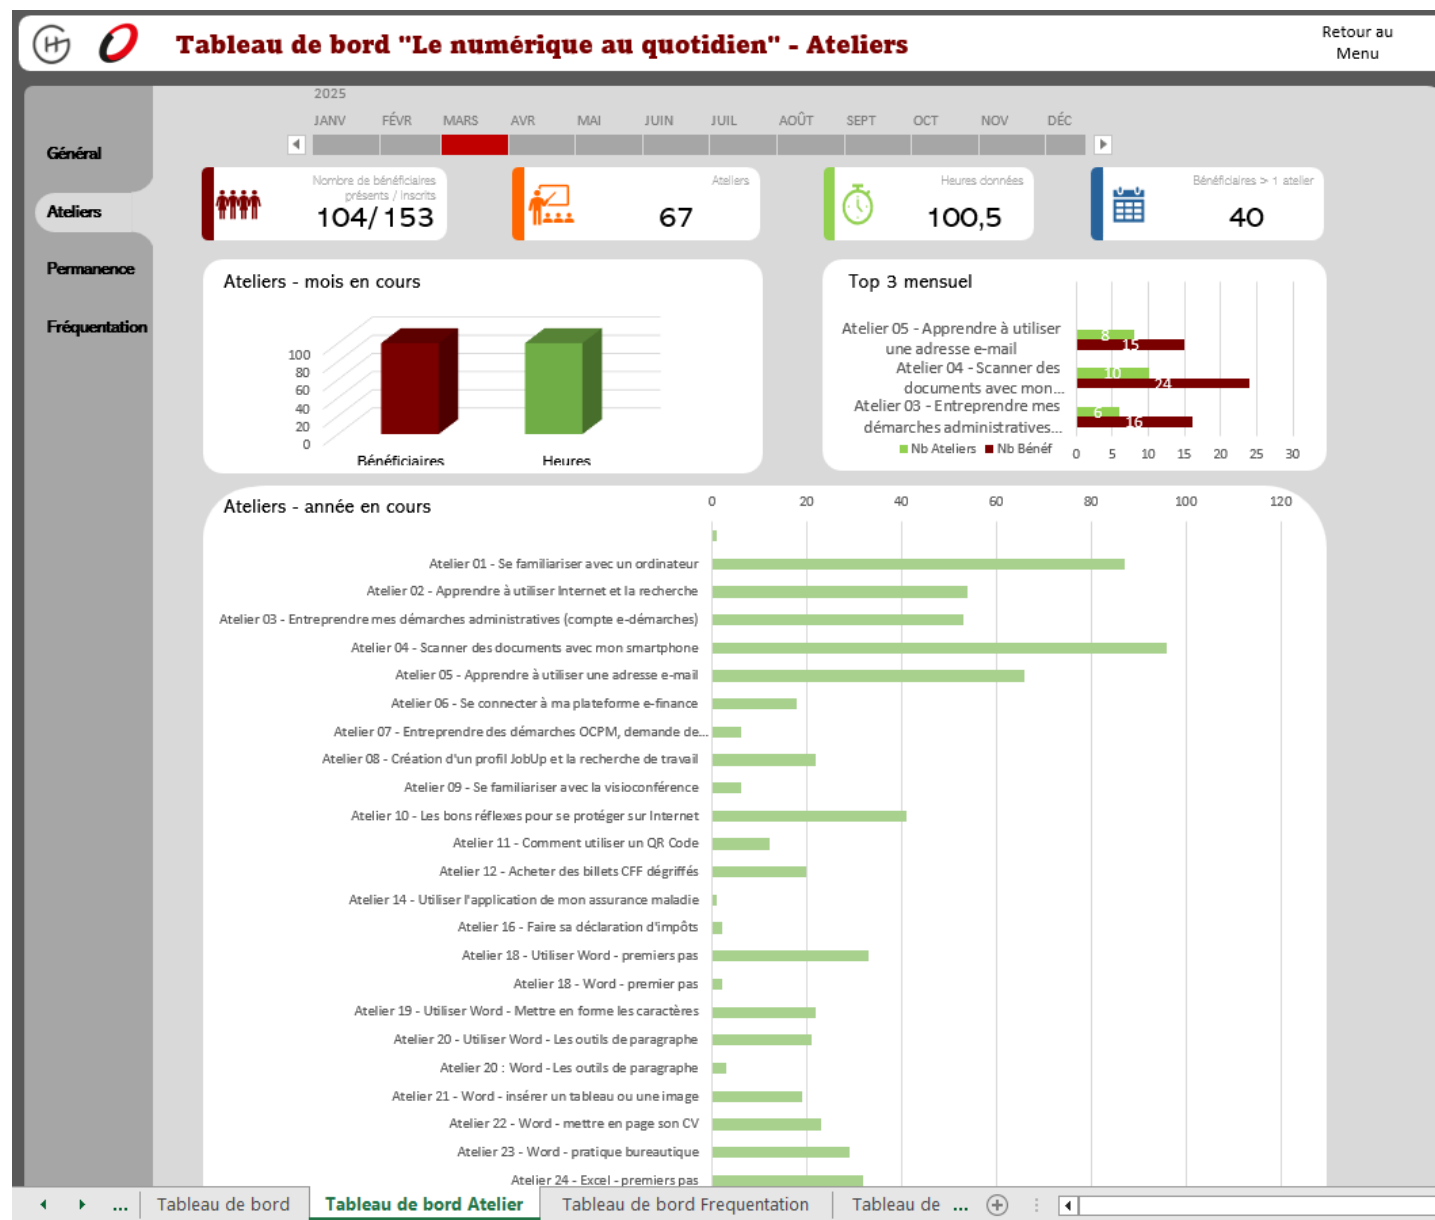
Tableau de bord "Le numérique au quotidien" - Ateliers

Retour au Menu

Général
Ateliers
Permanence
Fréquentation

2025
JANV FÉVR MARS AVR MAI JUIN JUIL AOÛT SEPT OCT NOV DÉC

Nombre de bénéficiaires présents / Inscrits
104/153

Ateliers
67

Heures données
100,5

Bénéficiaires > 1 atelier
40

Ateliers - mois en cours

100
80
60
40
20
0
Bénéficiaires
Heures

Top 3 mensuel

Atelier 05 - Apprendre à utiliser une adresse e-mail
8
15
Atelier 04 - Scanner des documents avec mon...
10
24
Atelier 03 - Entreprendre mes démarches administratives...
6
16
Nb Ateliers Nb Bénéf
0 5 10 15 20 25 30

Ateliers - année en cours

0 20 40 60 80 100 120

Atelier 01 - Se familiariser avec un ordinateur
Atelier 02 - Apprendre à utiliser Internet et la recherche
Atelier 03 - Entreprendre mes démarches administratives (compte e-démarches)
Atelier 04 - Scanner des documents avec mon smartphone
Atelier 05 - Apprendre à utiliser une adresse e-mail
Atelier 06 - Se connecter à ma plateforme e-finance
Atelier 07 - Entreprendre des démarches OCPM, demande de...
Atelier 08 - Création d'un profil JobUp et la recherche de travail
Atelier 09 - Se familiariser avec la visioconférence
Atelier 10 - Les bons réflexes pour se protéger sur Internet
Atelier 11 - Comment utiliser un QR Code
Atelier 12 - Acheter des billets CFF dégriffés
Atelier 14 - Utiliser l'application de mon assurance maladie
Atelier 16 - Faire sa déclaration d'impôts
Atelier 18 - Utiliser Word - premiers pas
Atelier 18 - Word - premier pas
Atelier 19 - Utiliser Word - Mettre en forme les caractères
Atelier 20 - Utiliser Word - Les outils de paragraphe
Atelier 20 : Word - Les outils de paragraphe
Atelier 21 - Word - insérer un tableau ou une image
Atelier 22 - Word - mettre en page son CV
Atelier 23 - Word - pratique bureautique
Atelier 24 - Excel - premiers pas

... Tableau de bord Tableau de bord Atelier Tableau de bord Frequentation Tableau de ...